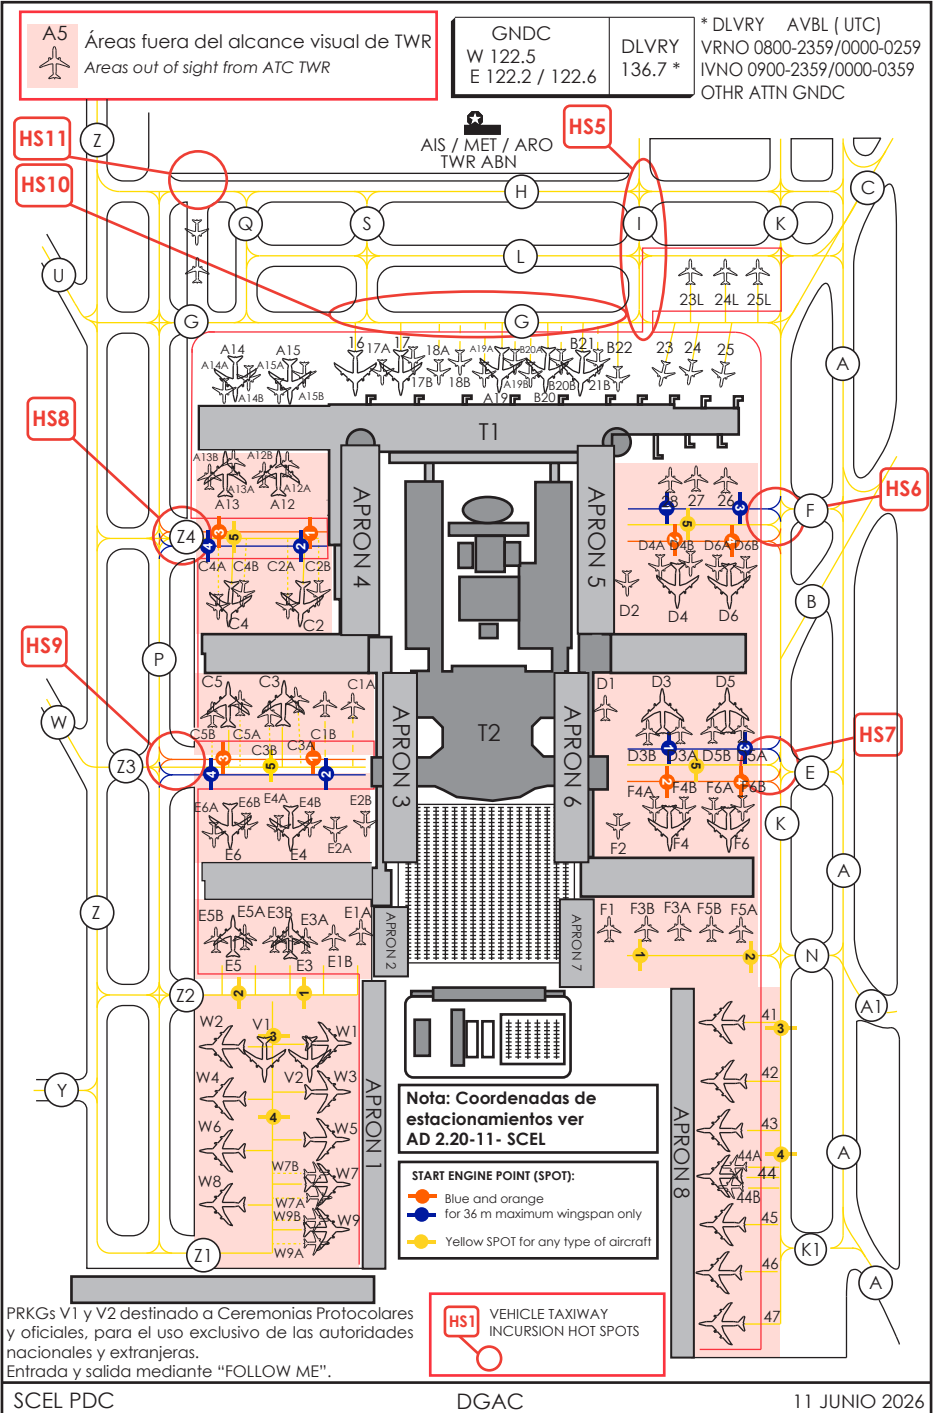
A5 Áreas fuera del alcance visual de TWR
Areas out of sight from ATC TWR

| GNDC W 122.5 E 122.2 / 122.6 | DLVRY 136.7 * |
|---|---|

* DLVRY AVBL ( UTC)
VRNO 0800-2359/0000-0259
IVNO 0900-2359/0000-0359
OTHR ATTN GNDC

AIS / MET / ARO
TWR ABN

HS11 HS10 HS5 HS8 HS6 HS9 HS7

Z C H I K Q S U L G A 23L 24L 25L

A14 A15 A14A A15A A14B A15B 16 17A 17 18A A19A B20A B21 B22 23 24 25 17B 18B A19B B20B 21B A19 B20

T1

A13B A12B A13A A12A A13 A12 Z4 C4A C4B C2A C2B C4 C2 APRON 4 APRON 5 F 28 27 26 D4A D4B D6A D6B D2 D4 D6 B

P C5 C3 C1A W C5B C5A C1B C3B C3A Z3 T2 APRON 3 APRON 6 D1 D3 D5 D3B D3A D5B D5A E F4A F4B F6A F6B K F2 F4 F6 E6A E6B E4A E4B E2B E6 E4 E2A A

Z E5B E5A E3B E3A E1A E5 E3 E1B APRON 2 APRON 7 F1 F3B F3A F5B F5A N

Z2 A1 W2 V1 W1 V2 W3 W4 W6 W5 W7B W7 W8 W7A W9B W9 W9A Z1 Y APRON 1 41 42 43 44A 44 44B 45 46 47 APRON 8 A K1 A

Nota: Coordenadas de estacionamientos ver AD 2.20-11- SCEL

START ENGINE POINT (SPOT):
Blue and orange for 36 m maximum wingspan only
Yellow SPOT for any type of aircraft

PRKGs V1 y V2 destinado a Ceremonias Protocolares y oficiales, para el uso exclusivo de las autoridades nacionales y extranjeras.
Entrada y salida mediante “FOLLOW ME”.

HS1 VEHICLE TAXIWAY INCURSION HOT SPOTS

SCEL PDC DGAC 11 JUNIO 2026